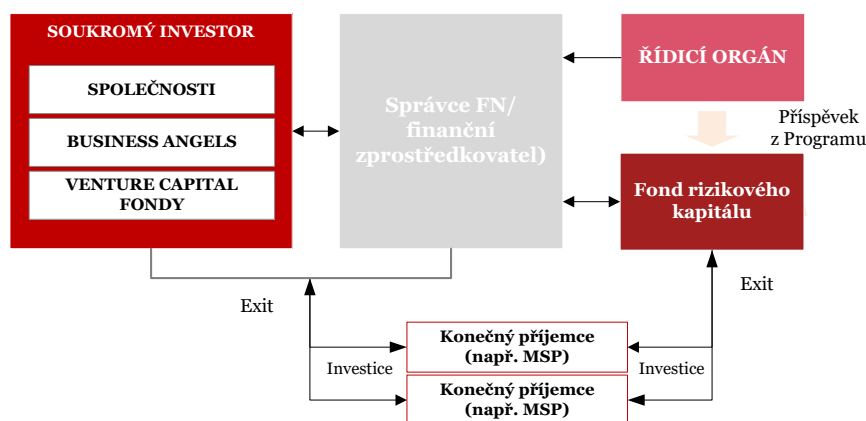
SOUKROMÝ INVESTOR

SPOLEČNOSTI

BUSINESS ANGELS

VENTURE CAPITAL FONDY

Správce FN/ finanční zprostředkovatel)

ŘÍDICÍ ORGÁN

Příspěvek z Programu

Fond rizikového kapitálu

Exit

Exit

Investice

Konečný příjemce (např. MSP)

Konečný příjemce (např. MSP)

Investice